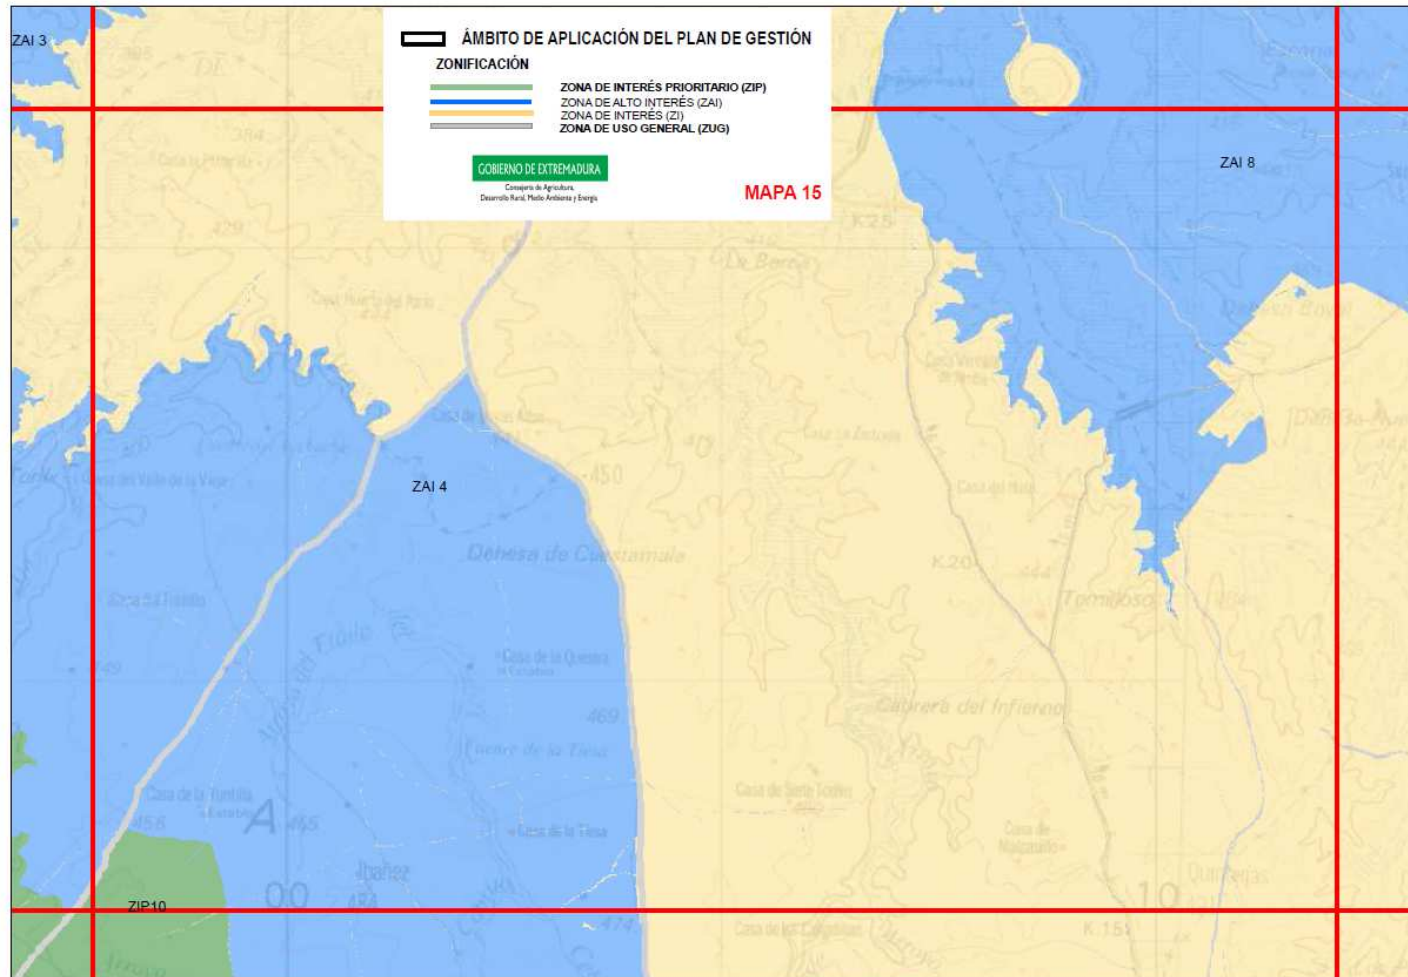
ÁMBITO DE APLICACIÓN DEL PLAN DE GESTIÓN
ZONIFICACIÓN
ZONA DE INTERÉS PRIORITARIO (ZIP)
ZONA DE ALTO INTERÉS (ZAI)
ZONA DE INTERÉS (ZI)
ZONA DE USO GENERAL (ZUG)
GOBIERNO DE EXTREMADURA
Consejería de Agricultura, Desarrollo Rural, Medio Ambiente y Energía
MAPA 15

ZAI 3
ZAI 8
ZAI 4
ZIP10

Dehesa de Cuestamala
Cabrera del Infierno
Tomilloso
Casa de la Tiesa
Fuente de la Tiesa
Casa de la Quesera
Casa de la Tomilla
Ibañez
K.25
K.20
K.15
450
469
474
456
444
429
384